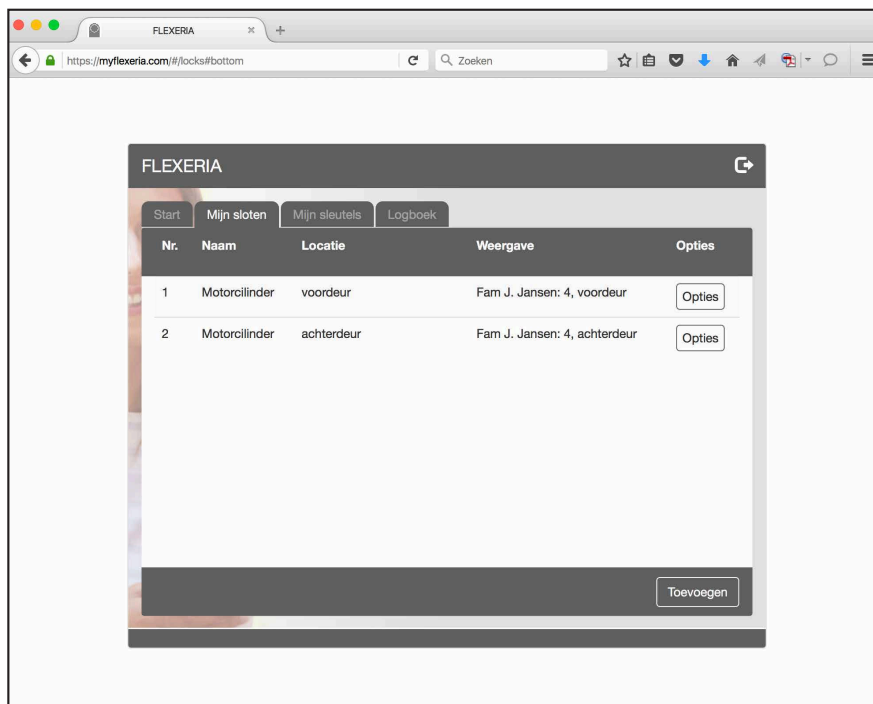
FLEXERIA

https://myflexeria.com/#/locks#bottom

Zoeken

FLEXERIA

Start | Mijn sloten | Mijn sleutels | Logboek

| Nr. | Naam | Locatie | Weergave | Opties |
|---|---|---|---|---|
| 1 | Motorcilinder | voordeur | Fam J. Jansen: 4, voordeur | Opties |
| 2 | Motorcilinder | achterdeur | Fam J. Jansen: 4, achterdeur | Opties |

Toevoegen